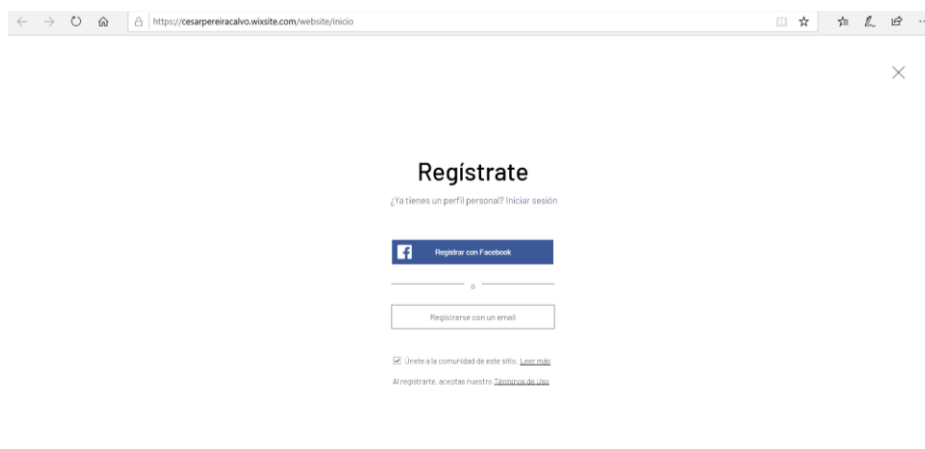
https://cesarpereiracalvo.wixsite.com/website/inicio

Regístrate

¿Ya tienes un perfil personal? Iniciar sesión

Registrar con Facebook

o

Registrarse con un email

Únete a la comunidad de este sitio. Leer más

Al registrarte, aceptas nuestro Términos de Uso